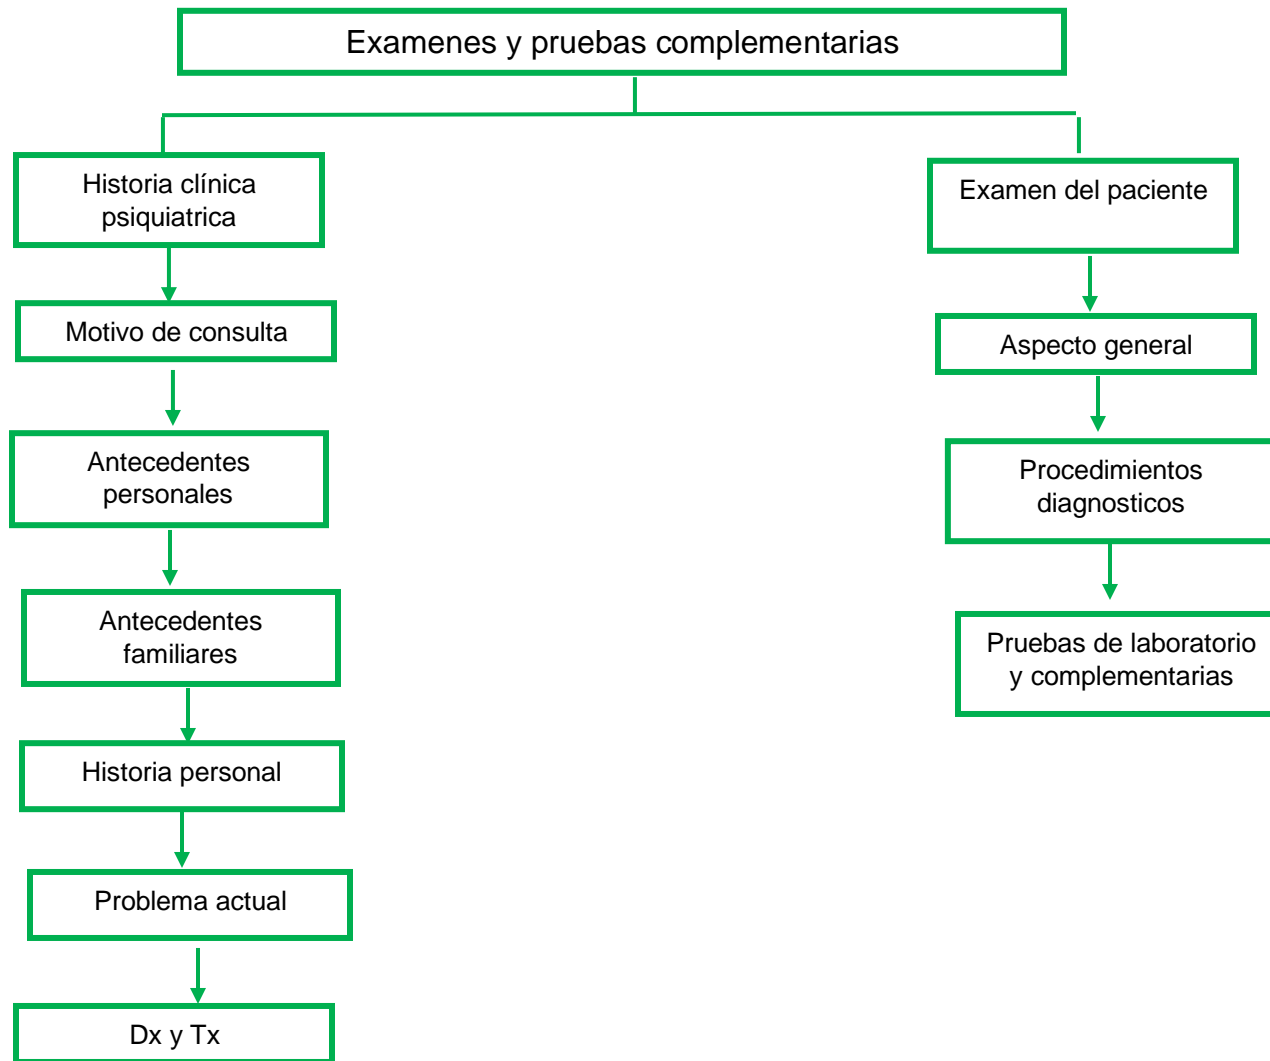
Examenes y pruebas complementarias

Historia clínica psiquiatrica

Motivo de consulta

Antecedentes personales

Antecedentes familiares

Historia personal

Problema actual

Dx y Tx

Examen del paciente

Aspecto general

Procedimientos diagnosticos

Pruebas de laboratorio y complementarias